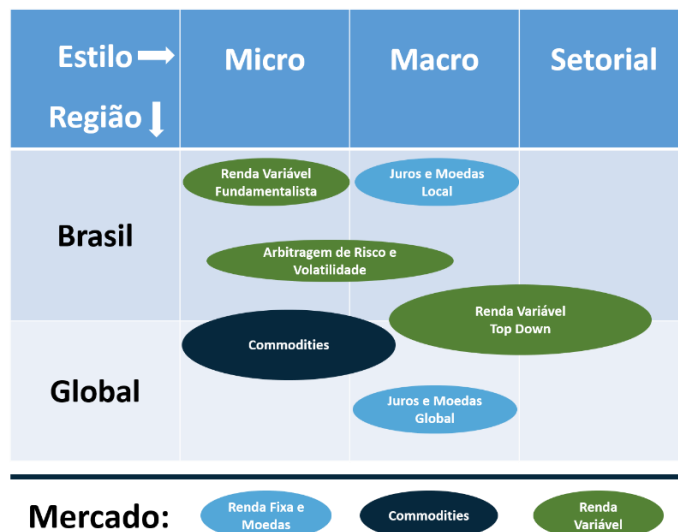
| Estilo ➡ Região ⬇ | Micro | Macro | Setorial |
|---|---|---|---|
| Brasil | Renda Variável Fundamentalista | Juros e Moedas Local | |
| | Arbitragem de Risco e Volatilidade | | |
| | | Renda Variável Top Down | |
| Global | Commodities | | |
| | | Juros e Moedas Global | |

Mercado: Renda Fixa e Moedas Commodities Renda Variável